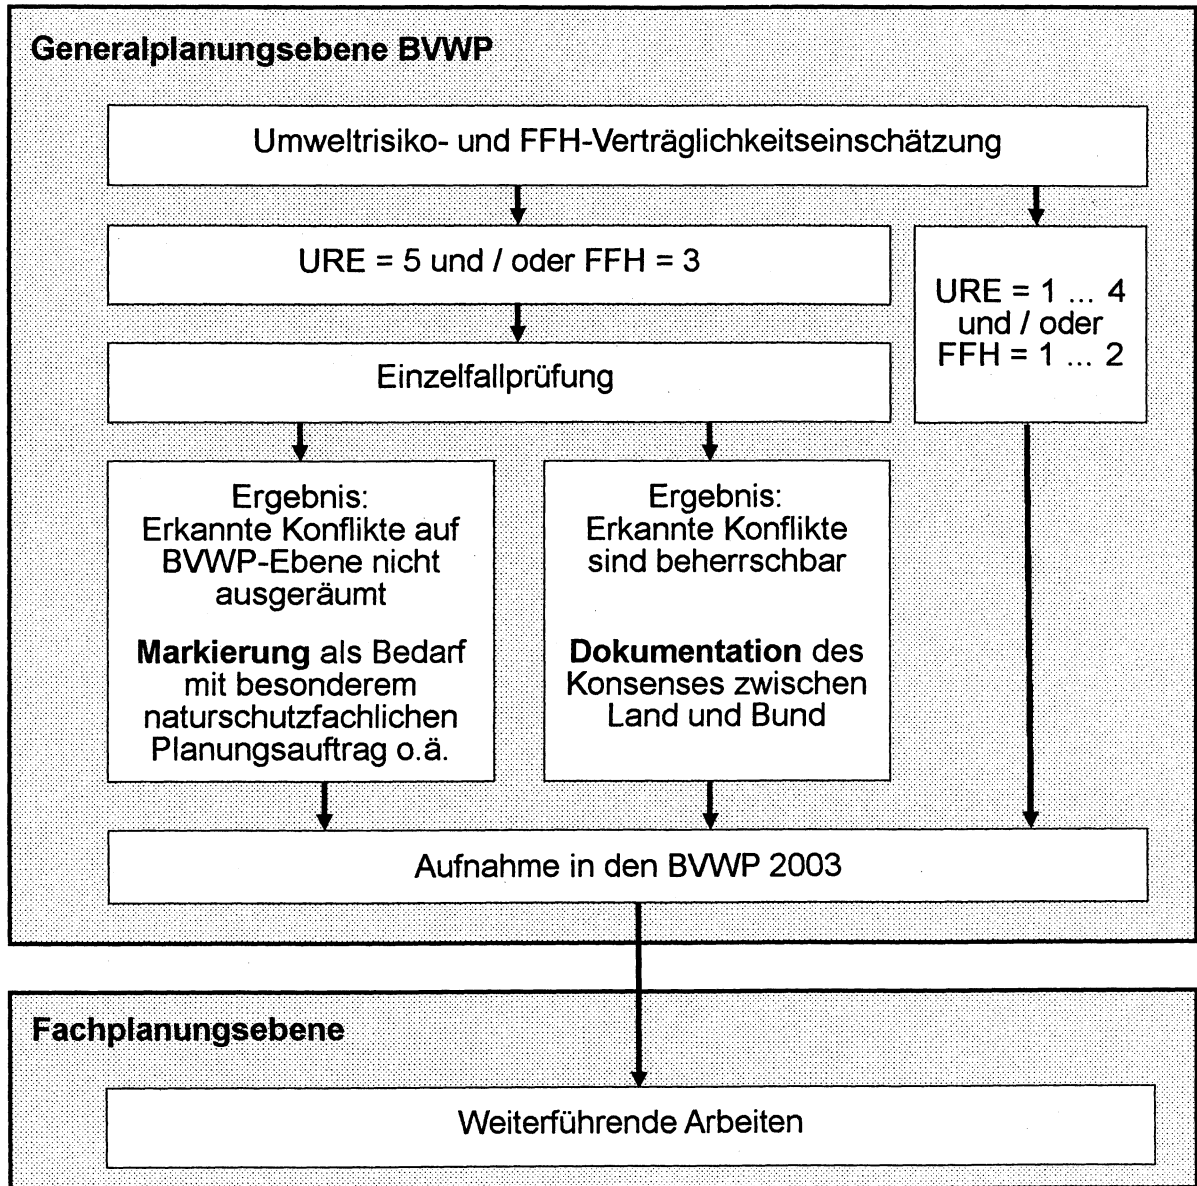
Generalplanungsebene BVWP

Umweltrisiko- und FFH-Verträglichkeitseinschätzung

URE = 5 und / oder FFH = 3

URE = 1 ... 4 und / oder FFH = 1 ... 2

Einzelfallprüfung

Ergebnis: Erkannte Konflikte auf BVWP-Ebene nicht ausgeräumt

**Markierung** als Bedarf mit besonderem naturschutzfachlichen Planungsauftrag o.ä.

Ergebnis: Erkannte Konflikte sind beherrschbar

**Dokumentation** des Konsenses zwischen Land und Bund

Aufnahme in den BVWP 2003

Fachplanungsebene

Weiterführende Arbeiten